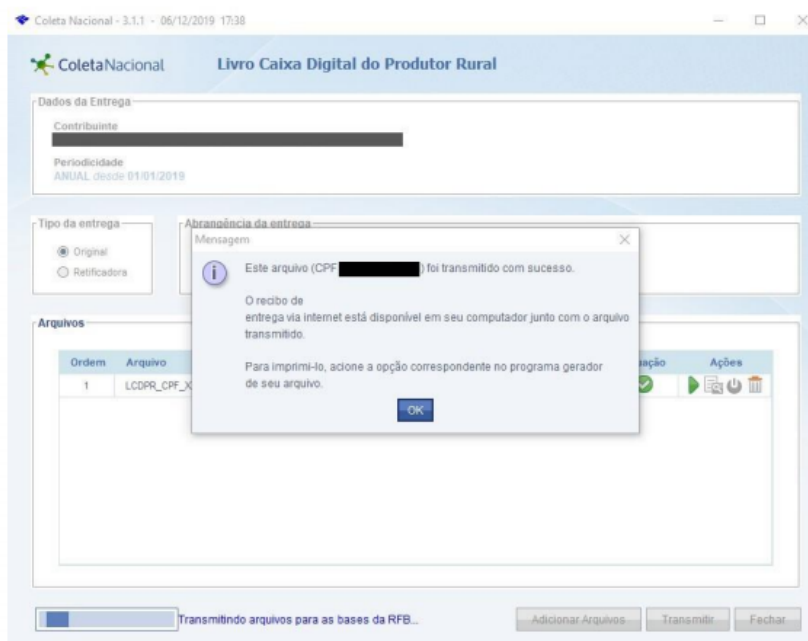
Coleta Nacional - 3.1.1 - 06/12/2019 17:38

ColetaNacional Livro Caixa Digital do Produtor Rural

Dados da Entrega

Contribuinte
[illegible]

Periodicidade
ANUAL desde 01/01/2019

Tipo da entrega
Original
Retificadora

Abrangência da entrega

Arquivos

| Ordem | Arquivo | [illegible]ação | Ações |
|---|---|---|---|
| 1 | LCDPR_CPF_X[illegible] | | |

Mensagem

Este arquivo (CPF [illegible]) foi transmitido com sucesso.

O recibo de entrega via internet está disponível em seu computador junto com o arquivo transmitido.

Para imprimi-lo, acione a opção correspondente no programa gerador de seu arquivo.

OK

Transmitindo arquivos para as bases da RFB...

Adicionar Arquivos Transmitir Fechar